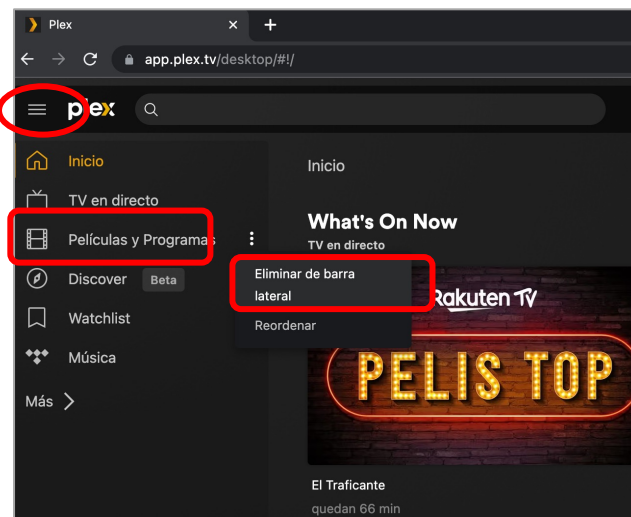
Plex ×
+
app.plex.tv/desktop/#!/

plex

Inicio
TV en directo
Películas y Programas
Discover Beta
Watchlist
Música
Más

Eliminar de barra lateral
Reordenar

Inicio

What's On Now
TV en directo

Rakuten TV
PELIS TOP

El Traficante
quedan 66 min